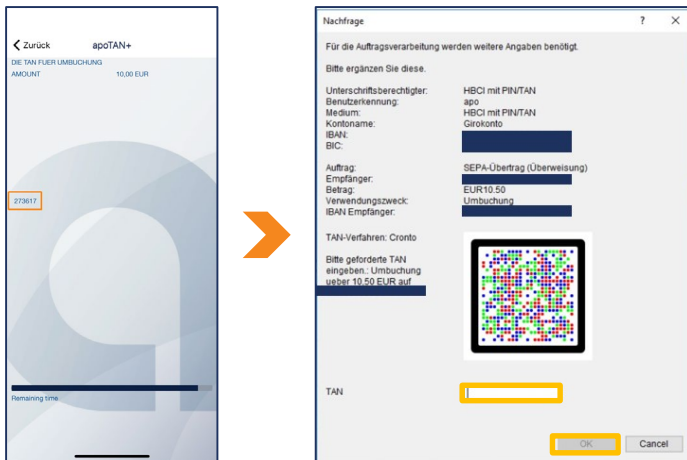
Zurück apoTAN+

DIE TAN FUER UMBUCHUNG
AMOUNT 10,00 EUR

273617

Remaining time

Nachfrage ? ✕

Für die Auftragsverarbeitung werden weitere Angaben benötigt.

Bitte ergänzen Sie diese.

| | |
|---|---|
| Unterschriftsberechtigter: | HBCI mit PIN/TAN |
| Benutzerkennung: | apo |
| Medium: | HBCI mit PIN/TAN |
| Kontoname: | Girokonto |
| IBAN: | |
| BIC: | |

| | |
|---|---|
| Auftrag: | SEPA-Übertrag (Überweisung) |
| Empfänger: | |
| Betrag: | EUR10.50 |
| Verwendungszweck: | Umbuchung |
| IBAN Empfänger: | |

TAN-Verfahren: Cronto

Bitte geforderte TAN eingeben.: Umbuchung ueber 10.50 EUR auf

TAN

OK Cancel